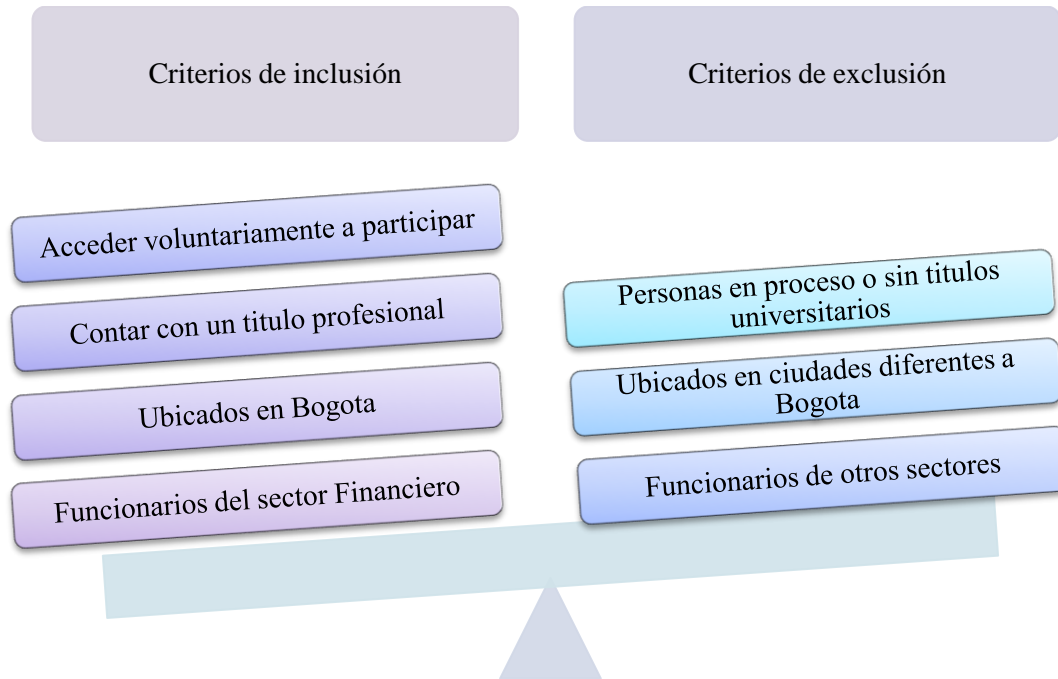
Criterios de inclusión

Criterios de exclusión

Acceder voluntariamente a participar

Contar con un titulo profesional

Ubicados en Bogota

Funcionarios del sector Financiero

Personas en proceso o sin titulos universitarios

Ubicados en ciudades diferentes a Bogota

Funcionarios de otros sectores